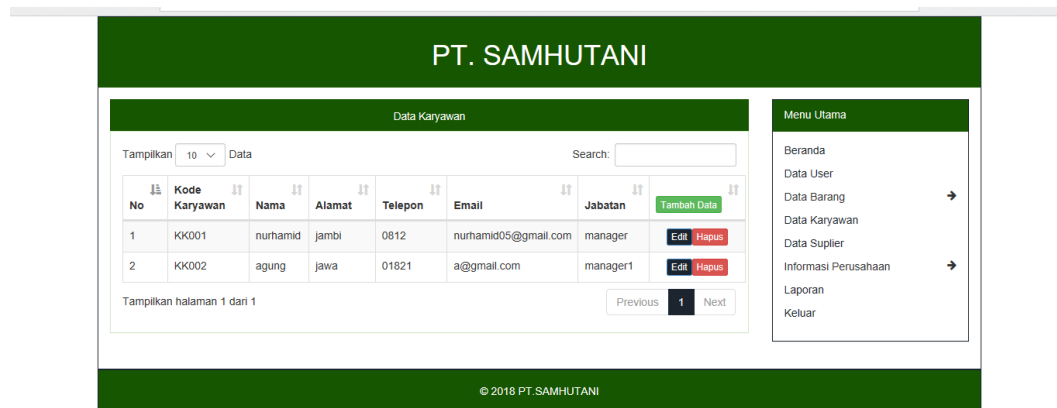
PT. SAMHUTANI

Data Karyawan

Tampilkan 10 Data

Search:

| No | Kode Karyawan | Nama | Alamat | Telepon | Email | Jabatan | Tambah Data |
|---|---|---|---|---|---|---|---|
| 1 | KK001 | nurhamid | jambi | 0812 | nurhamid05@gmail.com | manager | Edit Hapus |
| 2 | KK002 | agung | jawa | 01821 | a@gmail.com | manager1 | Edit Hapus |

Tampilkan halaman 1 dari 1

Previous 1 Next

Menu Utama

Beranda
Data User
Data Barang
Data Karyawan
Data Suplier
Informasi Perusahaan
Laporan
Keluar

© 2018 PT.SAMHUTANI